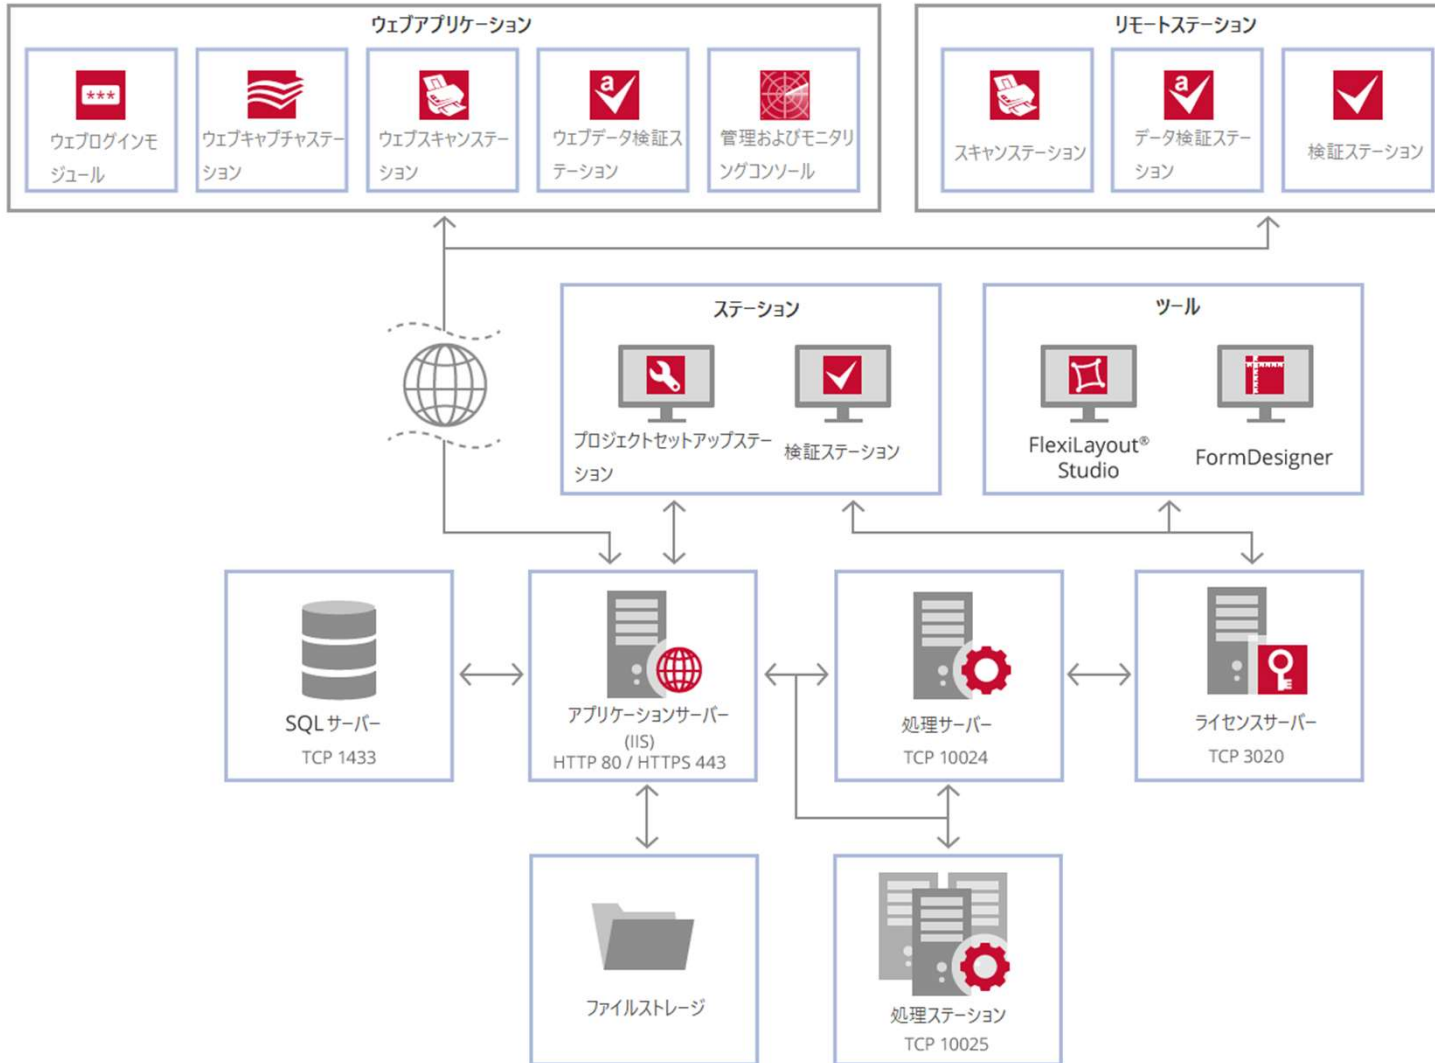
ウェブアプリケーション

ウェブログインモジュール

ウェブキャプチャステーション

ウェブスキャンステーション

ウェブデータ検証ステーション

管理およびモニタリングコンソール

リモートステーション

スキャンステーション

データ検証ステーション

検証ステーション

ステーション

プロジェクトセットアップステーション

検証ステーション

ツール

FlexiLayout® Studio

FormDesigner

SQL サーバー
TCP 1433

アプリケーションサーバー
(IIS)
HTTP 80 / HTTPS 443

処理サーバー
TCP 10024

ライセンスサーバー
TCP 3020

ファイルストレージ

処理ステーション
TCP 10025